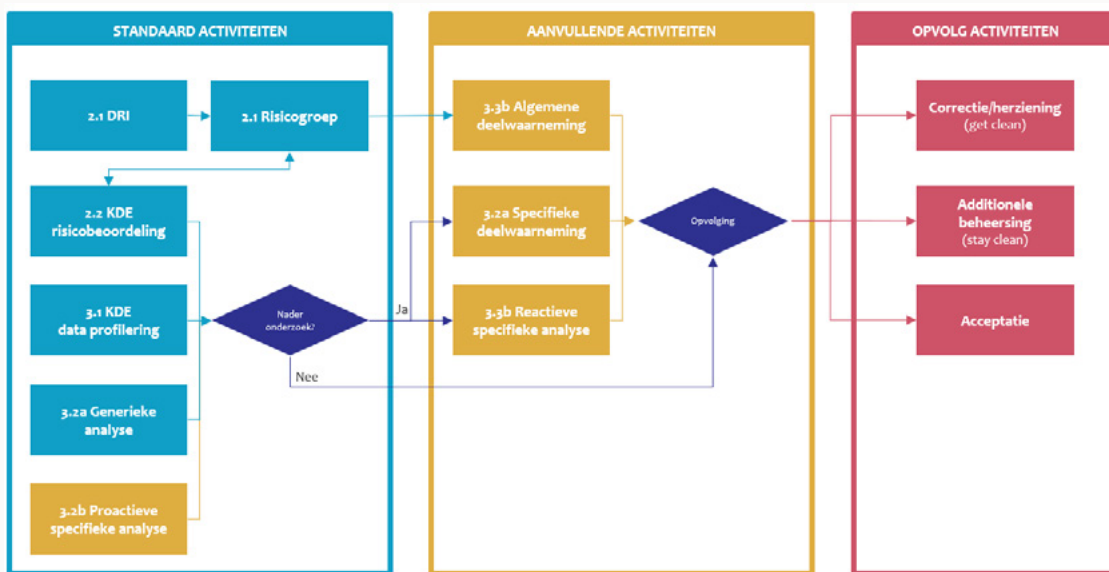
STANDAARD ACTIVITEITEN

2.1 DRI

2.1 Risicogroep

2.2 KDE risicobeoordeling

3.1 KDE data profilering

Nader onderzoek?

Ja

Nee

3.2a Generieke analyse

3.2b Proactieve specifieke analyse

AANVULLENDE ACTIVITEITEN

3.3b Algemene deelwaarneming

3.2a Specifieke deelwaarneming

3.3b Reactieve specifieke analyse

Opvolging

OPVOLG ACTIVITEITEN

Correctie/herziening (get clean)

Additionele beheersing (stay clean)

Acceptatie